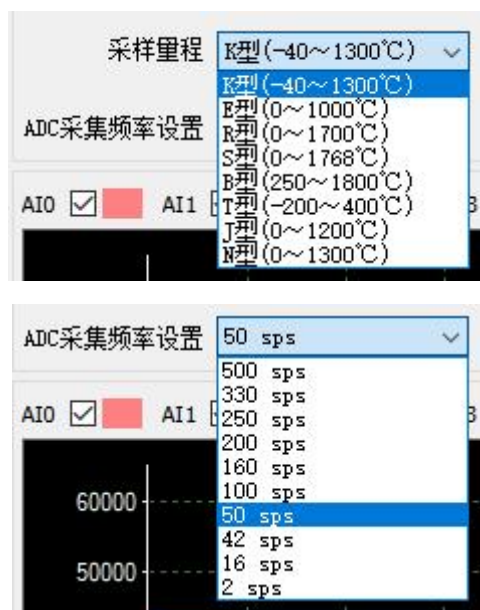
采样量程 K型(-40~1300℃)

K型(-40~1300℃)
E型(0~1000℃)
R型(0~1700℃)
S型(0~1768℃)
B型(250~1800℃)
T型(-200~400℃)
J型(0~1200℃)
N型(0~1300℃)

ADC采集频率设置

AI0 AI1 B

ADC采集频率设置 50 sps

500 sps
330 sps
250 sps
200 sps
160 sps
100 sps
50 sps
42 sps
16 sps
2 sps

AI0 AI1 B

60000

50000